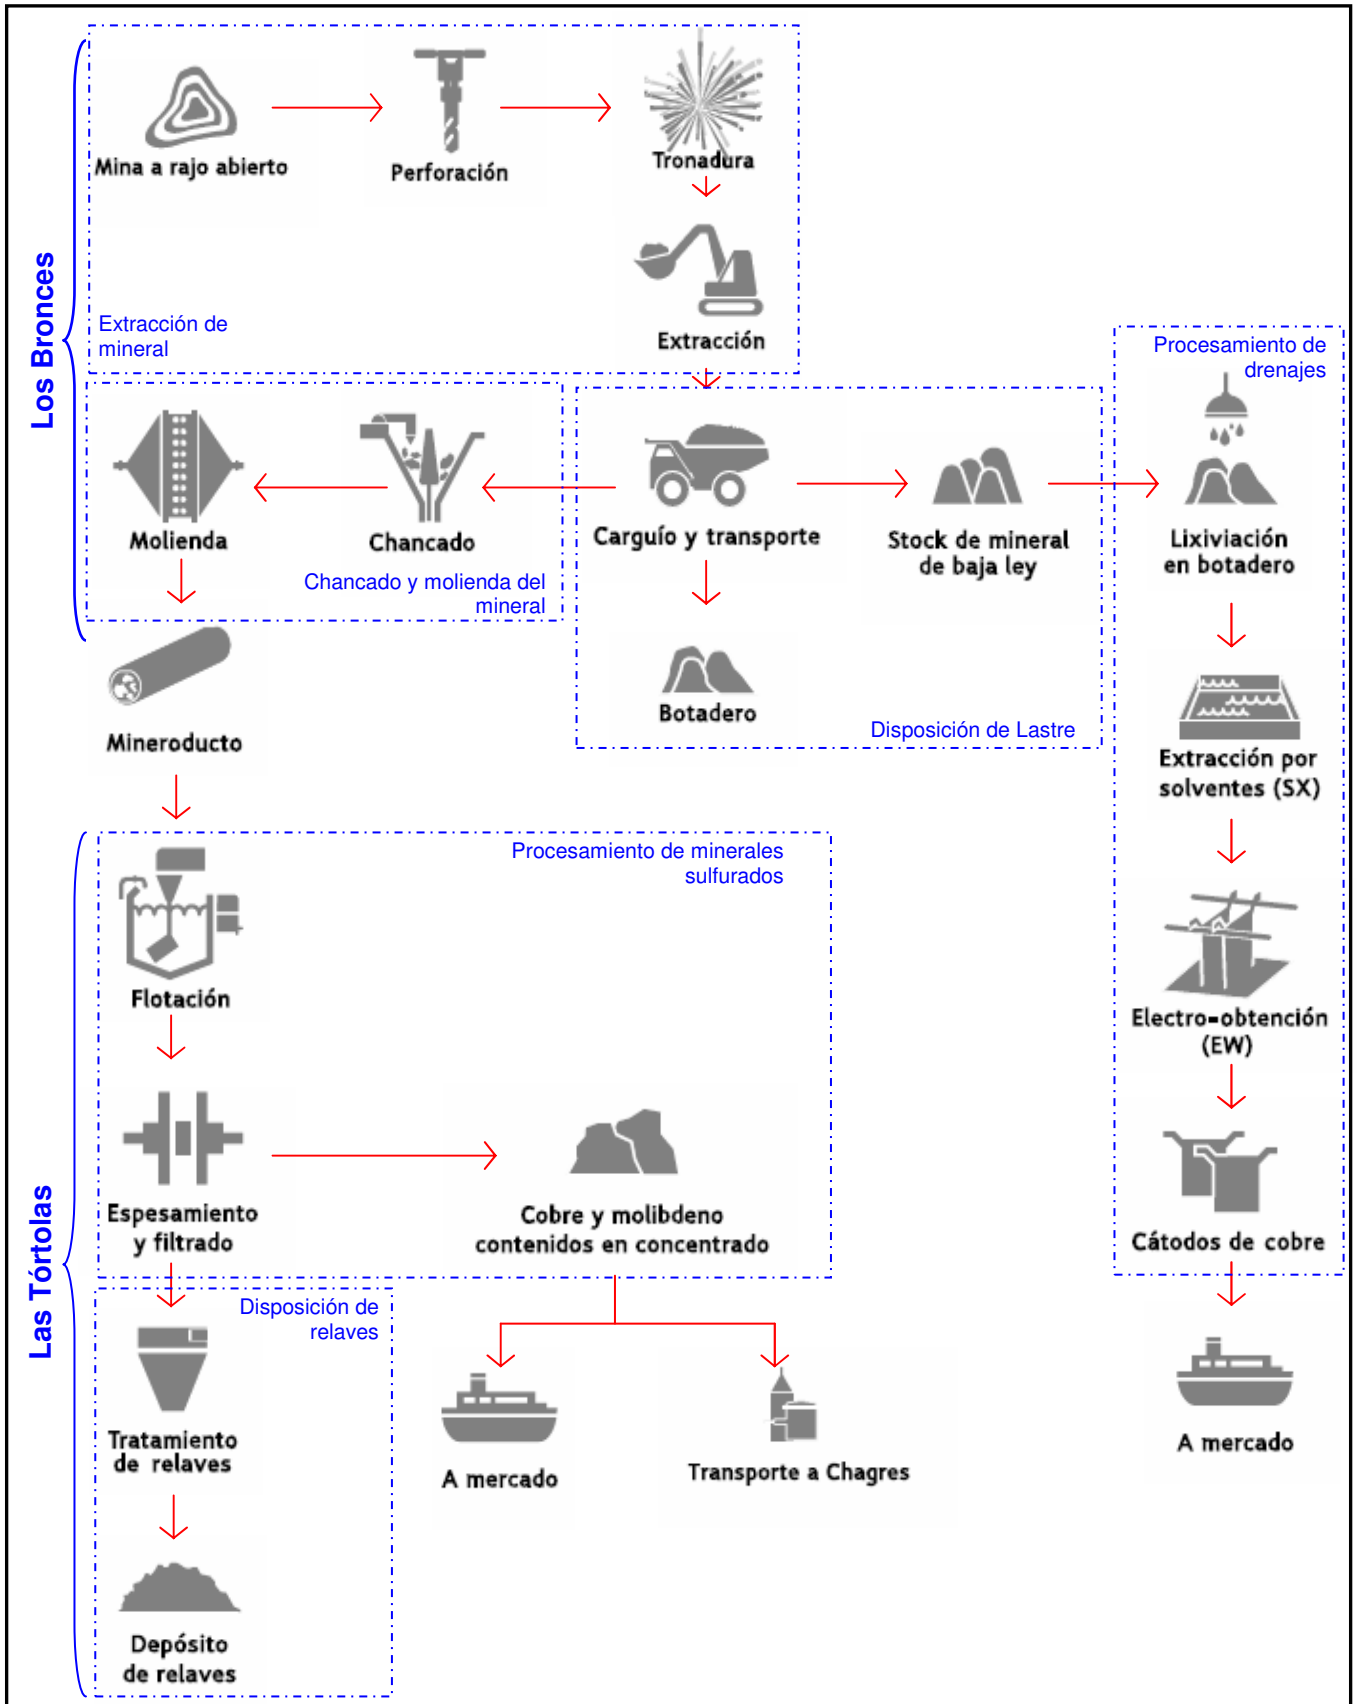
Los Bronces

Mina a rajo abierto

Perforación

Tronadura

Extracción

Extracción de mineral

Procesamiento de drenajes

Molienda

Chancado

Chancado y molienda del mineral

Carguío y transporte

Stock de mineral de baja ley

Lixiviación en botadero

Botadero

Disposición de Lastre

Mineroducto

Extracción por solventes (SX)

Las Tórtolas

Procesamiento de minerales sulfurados

Flotación

Electro-obtención (EW)

Espesamiento y filtrado

Cobre y molibdeno contenidos en concentrado

Cátodos de cobre

Disposición de relaves

Tratamiento de relaves

A mercado

Transporte a Chagres

A mercado

Depósito de relaves